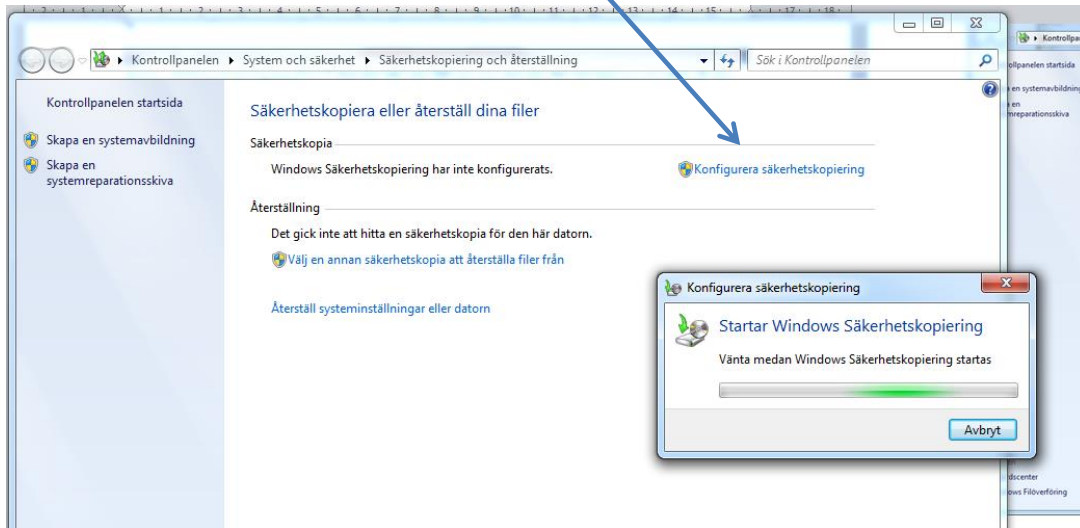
Kontrollpanelen ▸ System och säkerhet ▸ Säkerhetskopiering och återställning
Sök i Kontrollpanelen

Kontrollpanelen startsida
Skapa en systemavbildning
Skapa en systemreparationsskiva

Säkerhetskopiera eller återställ dina filer

Säkerhetskopia
Windows Säkerhetskopiering har inte konfigurerats.
Konfigurera säkerhetskopiering

Återställning
Det gick inte att hitta en säkerhetskopia för den här datorn.
Välj en annan säkerhetskopia att återställa filer från

Återställ systeminställningar eller datorn

Konfigurera säkerhetskopiering
Startar Windows Säkerhetskopiering
Vänta medan Windows Säkerhetskopiering startas
Avbryt

Kontrollpa
ollpanelen startsida
en systemavbildning
en
mreparationsskiva
dscenter
ows Filöverföring